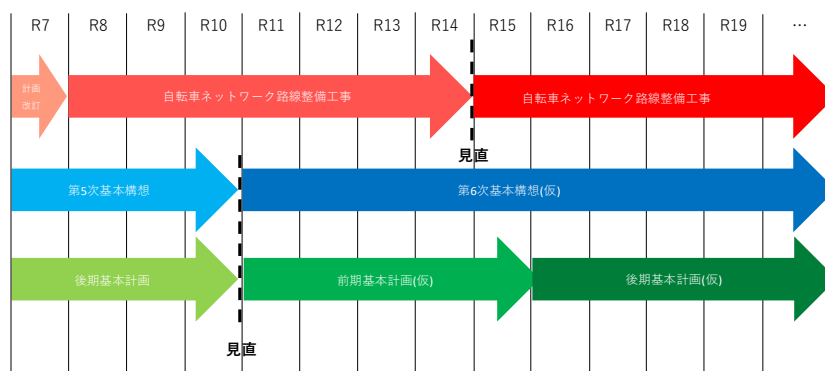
| R7 | R8 | R9 | R10 | R11 | R12 | R13 | R14 | R15 | R16 | R17 | R18 | R19 | … |
|---|---|---|---|---|---|---|---|---|---|---|---|---|---|

計画改訂

自転車ネットワーク路線整備工事

自転車ネットワーク路線整備工事

見直

第5次基本構想

第6次基本構想(仮)

後期基本計画

前期基本計画(仮)

後期基本計画(仮)

見直